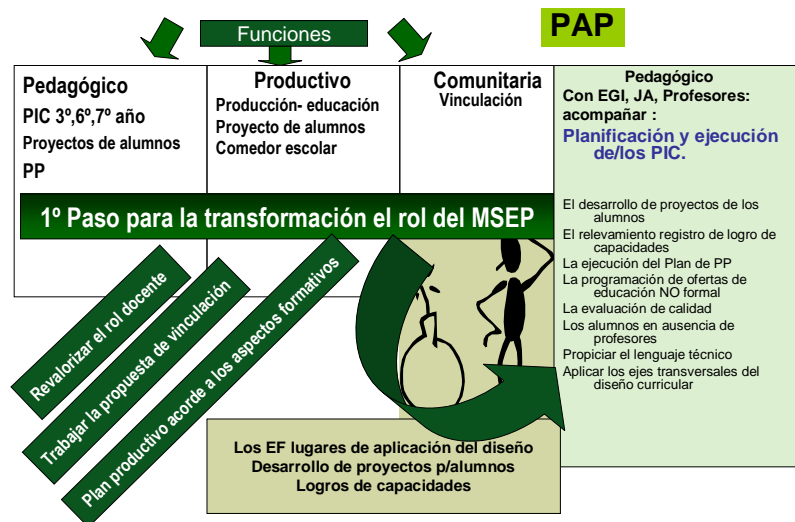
Funciones

PAP

Pedagógico
PIC 3º,6º,7º año
Proyectos de alumnos
PP

Productivo
Producción- educación
Proyecto de alumnos
Comedor escolar

Comunitaria
Vinculación

Pedagógico
Con EGI, JA, Profesores: acompañar :
Planificación y ejecución de/los PIC.

El desarrollo de proyectos de los alumnos
El relevamiento registro de logro de capacidades
La ejecución del Plan de PP
La programación de ofertas de educación NO formal
La evaluación de calidad
Los alumnos en ausencia de profesores
Propiciar el lenguaje técnico
Aplicar los ejes transversales del diseño curricular

1º Paso para la transformación el rol del MSEP

Revalorizar el rol docente

Trabajar la propuesta de vinculación

Plan productivo acorde a los aspectos formativos

Los EF lugares de aplicación del diseño
Desarrollo de proyectos p/alumnos
Logros de capacidades